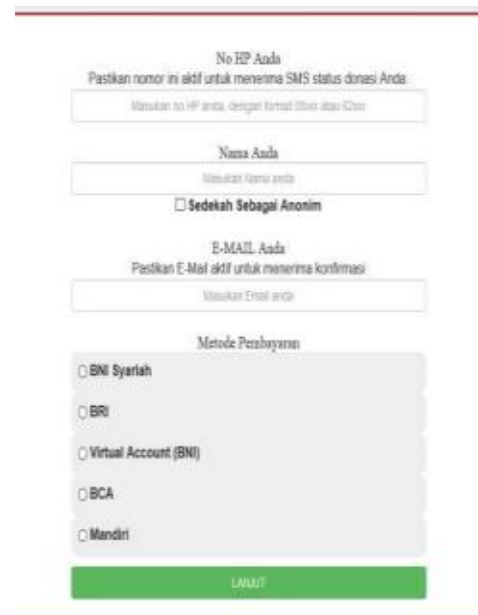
No HP Anda
Pastikan nomor ini aktif untuk menerima SMS status donasi Anda

Masukan no HP anda, dengan format 08xx atau 62xx

Nama Anda

Masukan Nama anda

Sedekah Sebagai Anonim

E-MAIL Anda
Pastikan E-Mail aktif untuk menerima konfirmasi

Masukan Email anda

Metode Pembayaran

BNI Syariah

BRI

Virtual Account (BNI)

BCA

Mandiri

LANJUT